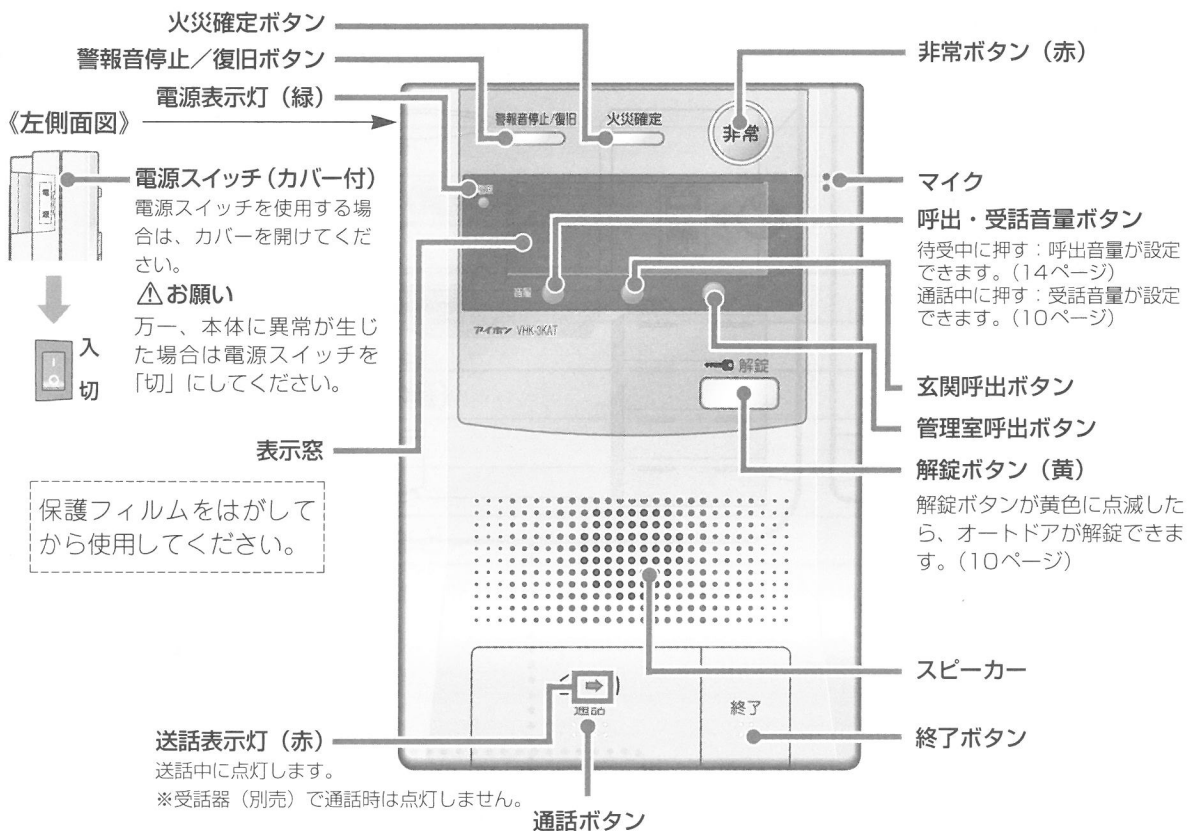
火災確定ボタン

警報音停止／復旧ボタン

電源表示灯（緑）

《左側面図》

電源スイッチ（カバー付）
電源スイッチを使用する場合は、カバーを開けてください。

⚠お願い
万一、本体に異常が生じた場合は電源スイッチを「切」にしてください。

入
切

表示窓

保護フィルムをはがしてから使用してください。

警報音停止/復旧
火災確定
非常
電源
音量
アイホン VHK-3KAT
解錠
通話
終了

非常ボタン（赤）

マイク

呼出・受話音量ボタン
待受中に押す：呼出音量が設定できます。（14ページ）
通話中に押す：受話音量が設定できます。（10ページ）

玄関呼出ボタン

管理室呼出ボタン

解錠ボタン（黄）
解錠ボタンが黄色に点滅したら、オートドアが解錠できます。（10ページ）

スピーカー

終了ボタン

送話表示灯（赤）
送話中に点灯します。
※受話器（別売）で通話時は点灯しません。

通話ボタン